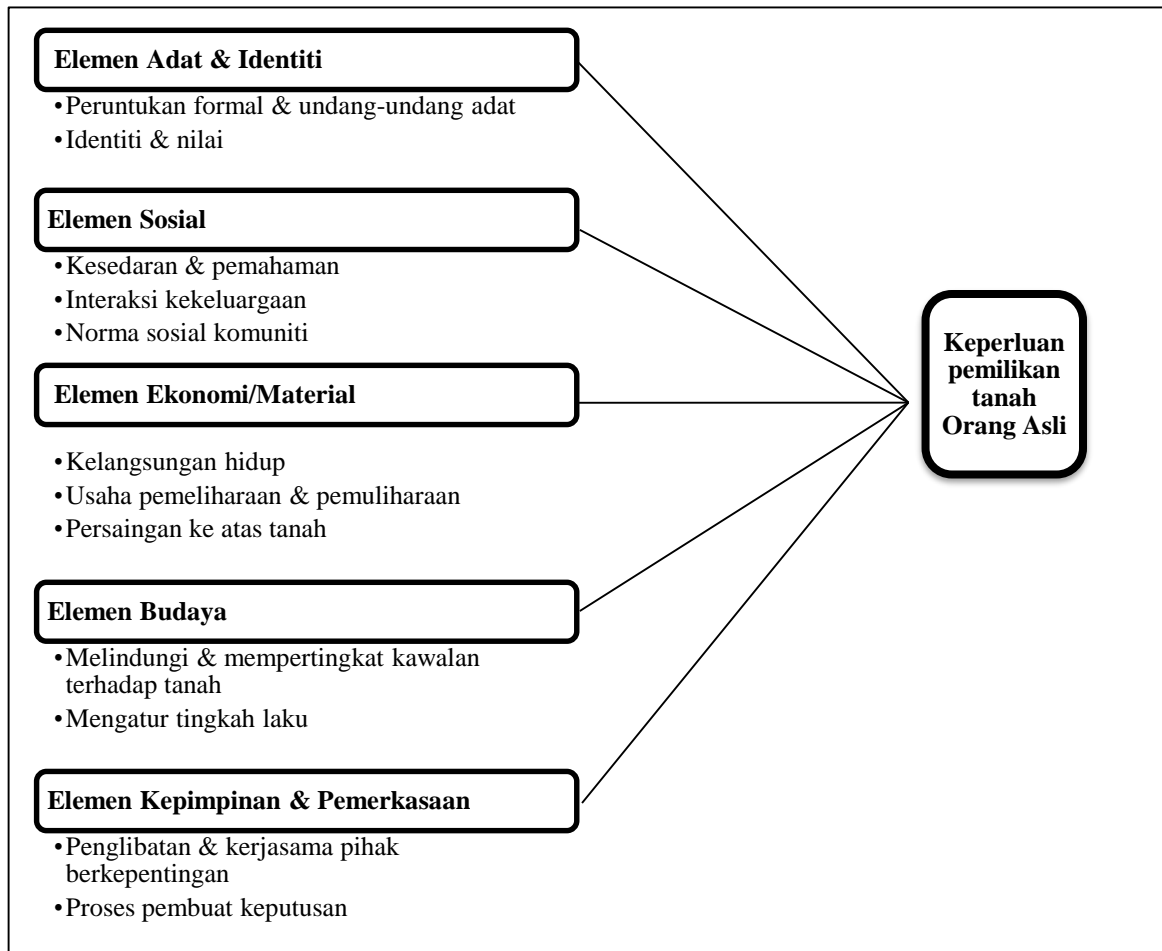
Elemen Adat & Identiti

- Peruntukan formal & undang-undang adat
- Identiti & nilai

Elemen Sosial

- Kesedaran & pemahaman
- Interaksi kekeluargaan
- Norma sosial komuniti

Elemen Ekonomi/Material

- Kelangsungan hidup
- Usaha pemeliharaan & pemuliharaan
- Persaingan ke atas tanah

Elemen Budaya

- Melindungi & mempertingkat kawalan terhadap tanah
- Mengatur tingkah laku

Elemen Kepimpinan & Pemerkasaan

- Penglibatan & kerjasama pihak berkepentingan
- Proses pembuat keputusan

Keperluan pemilikan tanah Orang Asli